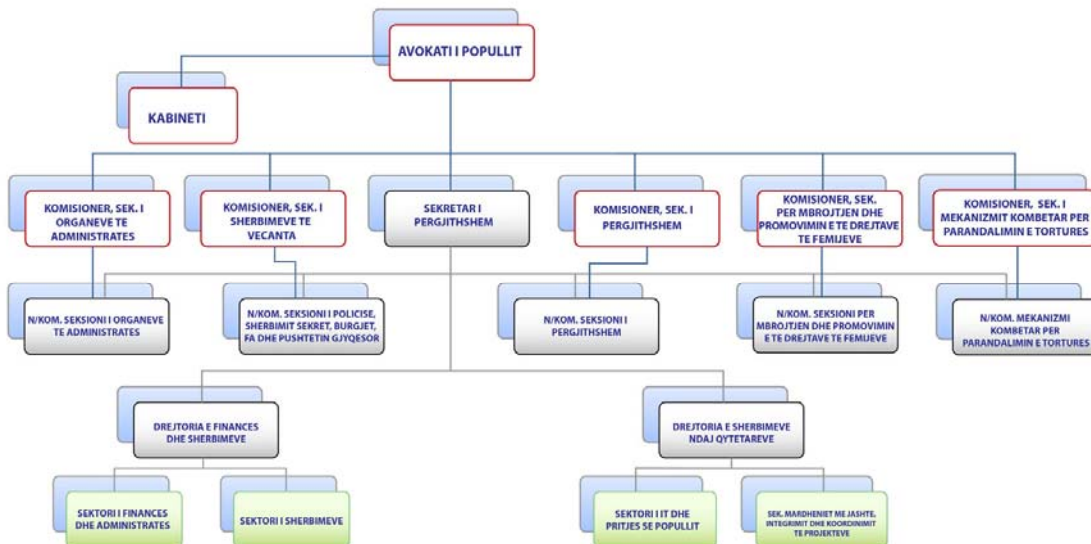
AVOKATI I POPULLIT

KABINETI

KOMISIONER, SEK. I ORGANEVE TE ADMINISTRATES

KOMISIONER, SEK. I SHERBIMEVE TE VECANTA

SEKRETAR I PERGJITHSHEM

KOMISIONER, SEK. I PERGJITHSHEM

KOMISIONER, SEK. PER MBROJTJEN DHE PROMOVIMIN E TE DREJTAVE TE FEMIJEVE

KOMISIONER, SEK. I MEKANIZMIT KOMBETAR PER PARANDALIMIN E TORTURES

N/KOM. SEKSIONI I ORGANEVE TE ADMINISTRATES

N/KOM. SEKSIONI I POLICISE, SHERBIMIT SEKRET, BURGJET, FA DHE PUSHTETIN GJYQESOR

N/KOM. SEKSIONI I PERGJITHSHEM

N/KOM. SEKSIONI PER MBROJTJEN DHE PROMOVIMIN E TE DREJTAVE TE FEMIJEVE

N/KOM. MEKANIZMI KOMBETAR PER PARANDALIMIN E TORTURES

DREJTORIA E FINANCES DHE SHERBIMEVE

DREJTORIA E SHERBIMEVE NDAJ QYTETAREVE

SEKTORI I FINANCES DHE ADMINISTRATES

SEKTORI I SHERBIMEVE

SEKTORI I IT DHE PRITJES SE POPULLIT

SEK. MARDHENIET ME JASHTE, INTEGRIMIT DHE KOORDINIMIT TE PROJEKTEVE